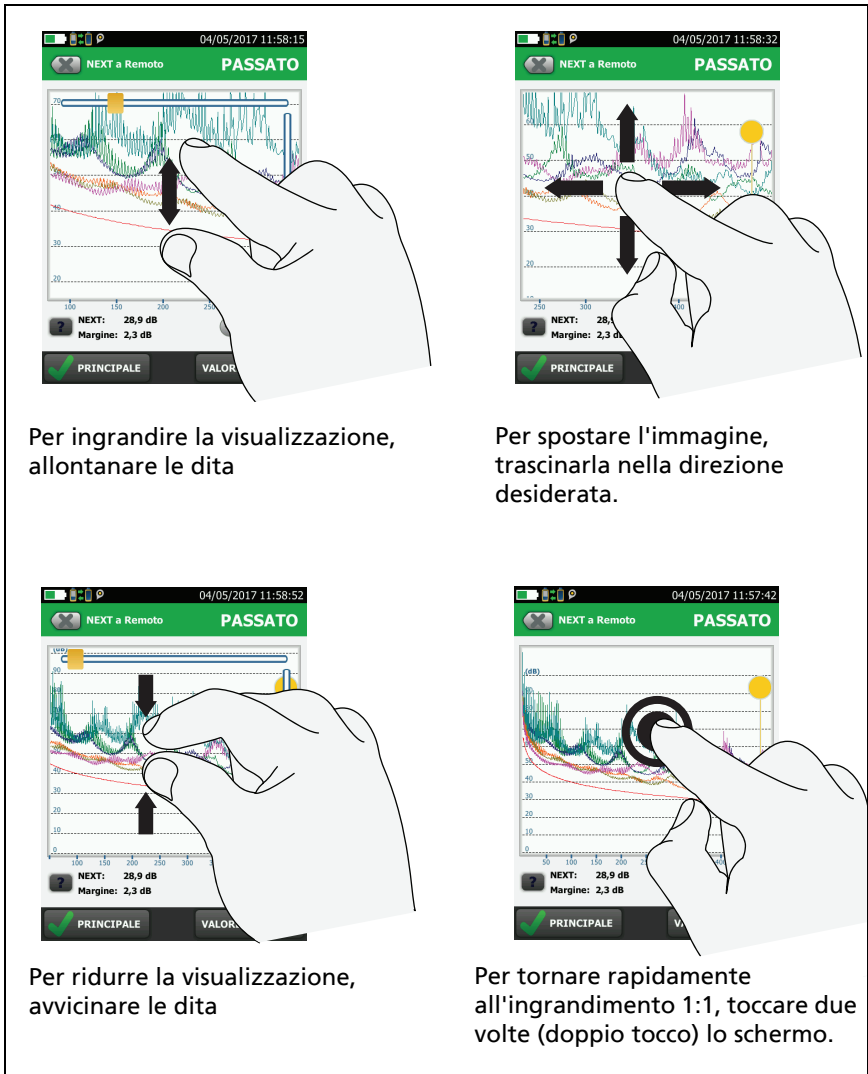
04/05/2017 11:58:15
NEXT a Remoto
PASSATO
70
40
30
20
100 150 200 250
NEXT: 28,9 dB
Margine: 2,3 dB
PRINCIPALE
VALOR

Per ingrandire la visualizzazione, allontanare le dita

04/05/2017 11:58:32
NEXT a Remoto
PASSATO
50
30
20
250
NEXT: 28,9
Margine: 2,3
PRINCIPALE

Per spostare l'immagine, trascinarla nella direzione desiderata.

04/05/2017 11:58:52
NEXT a Remoto
PASSATO
(dB)
80
40
30
20
10
0
100 150 200 250 300
NEXT: 28,9 dB
Margine: 2,3 dB
PRINCIPALE
VALOR

Per ridurre la visualizzazione, avvicinare le dita

04/05/2017 11:57:42
NEXT a Remoto
PASSATO
(dB)
80
50
40
30
20
10
0
50 100 150 200
NEXT: 28,9 dB
Margine: 2,3 dB
PRINCIPALE
VA

Per tornare rapidamente all'ingrandimento 1:1, toccare due volte (doppio tocco) lo schermo.